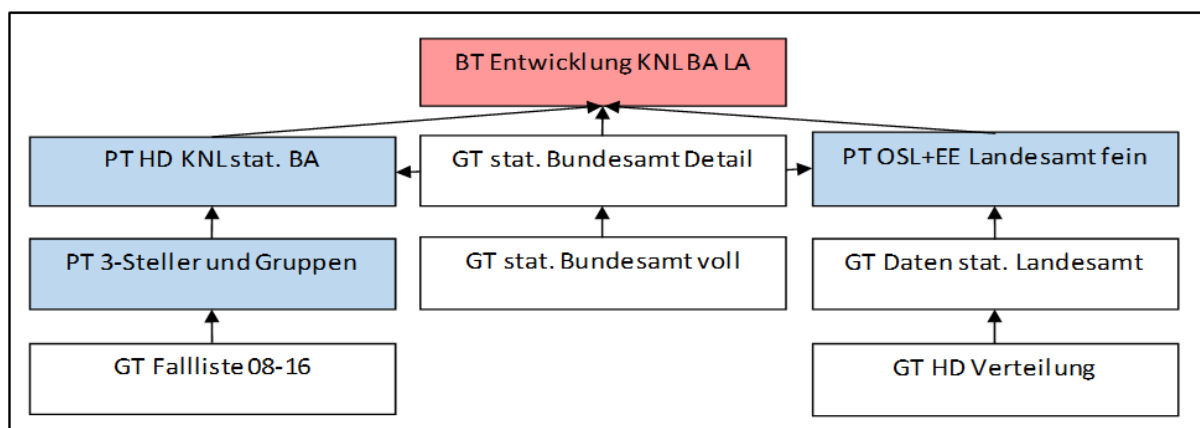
BT Entwicklung KNL BA LA

PT HD KNL stat. BA

GT stat. Bundesamt Detail

PT OSL+EE Landesamt fein

PT 3-Steller und Gruppen

GT stat. Bundesamt voll

GT Daten stat. Landesamt

GT Fallliste 08-16

GT HD Verteilung